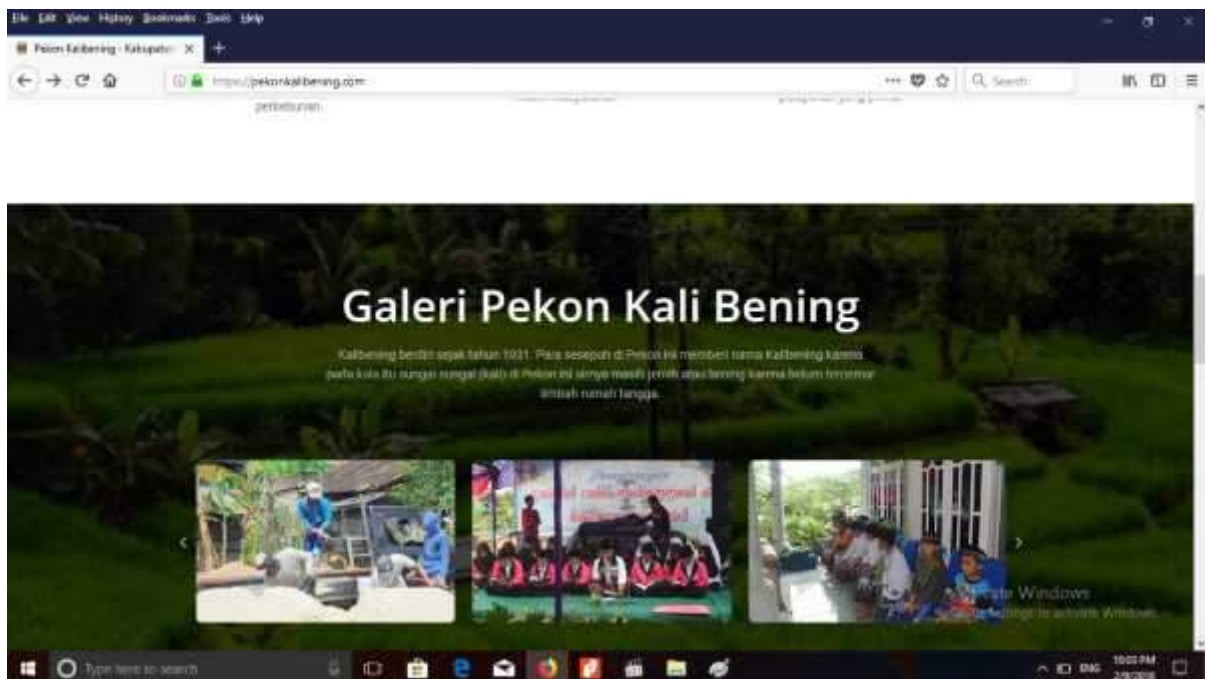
File Edit View History Bookmarks Tools Help

Pekon Kalibening - Kabupate ×

https://pekonkalibening.com

Search

perkebunan

Galeri Pekon Kali Bening

Kalibening berdiri sejak tahun 1931. Para sesepuh di Pekon ini memberi nama Kalibening karena pada kala itu sungai-sungai (kali) di Pekon ini airnya masih jernih atau bening karena belum tercemar limbah rumah tangga.

Activate Windows
Go to Settings to activate Windows.

Type here to search

ENG 10:03 PM 2/9/2018